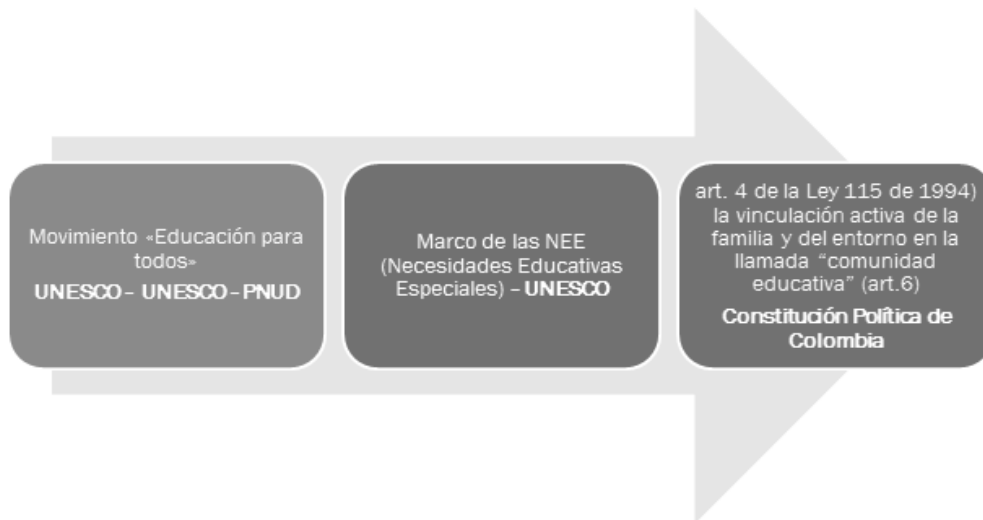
Movimiento «Educación para todos»
UNESCO – UNESCO – PNUD

Marco de las NEE (Necesidades Educativas Especiales) – UNESCO

art. 4 de la Ley 115 de 1994) la vinculación activa de la familia y del entorno en la llamada “comunidad educativa” (art.6)
Constitución Política de Colombia